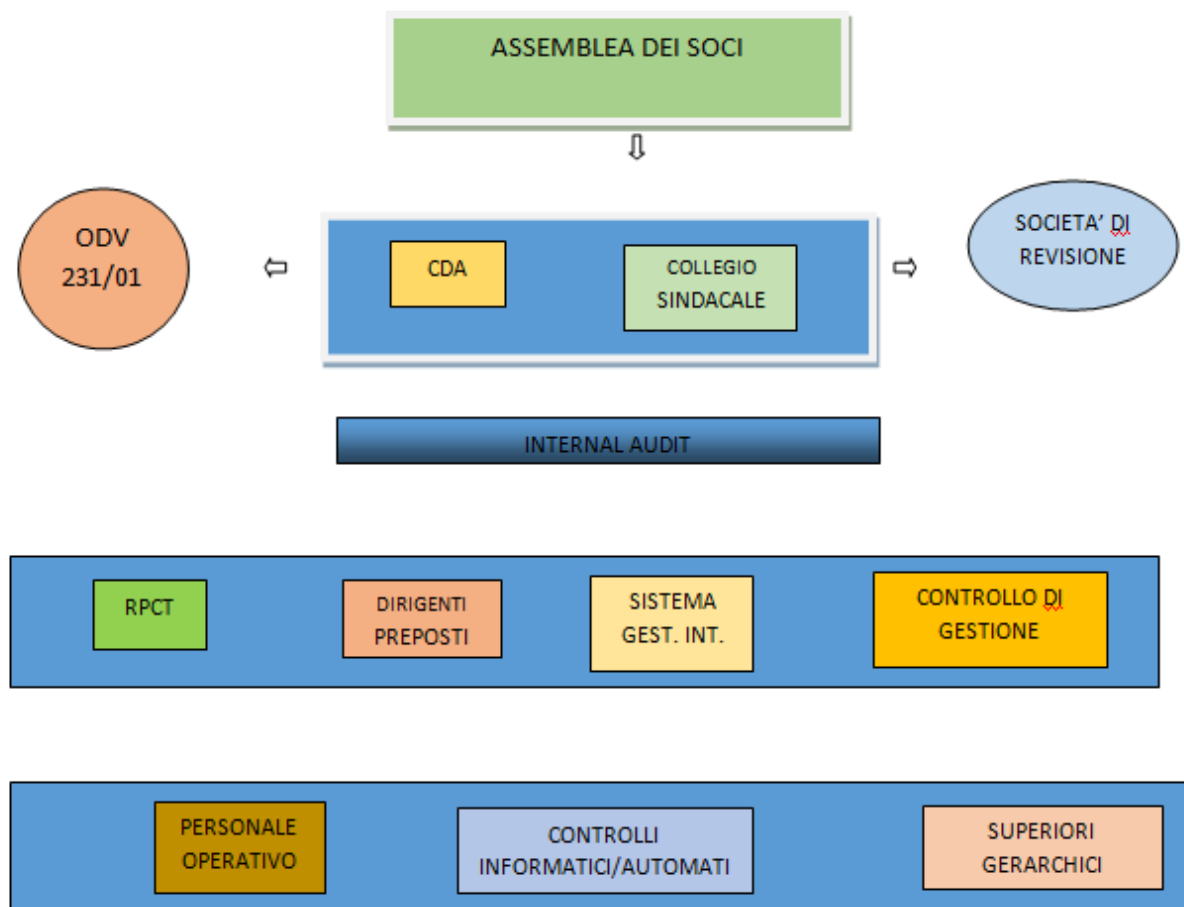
ASSEMBLEA DEI SOCI

ODV 231/01

CDA

COLLEGIO SINDACALE

SOCIETA' DI REVISIONE

INTERNAL AUDIT

RPCT

DIRIGENTI PREPOSTI

SISTEMA GEST. INT.

CONTROLLO DI GESTIONE

PERSONALE OPERATIVO

CONTROLLI INFORMATICI/AUTOMATI

SUPERIORI GERARCHICI